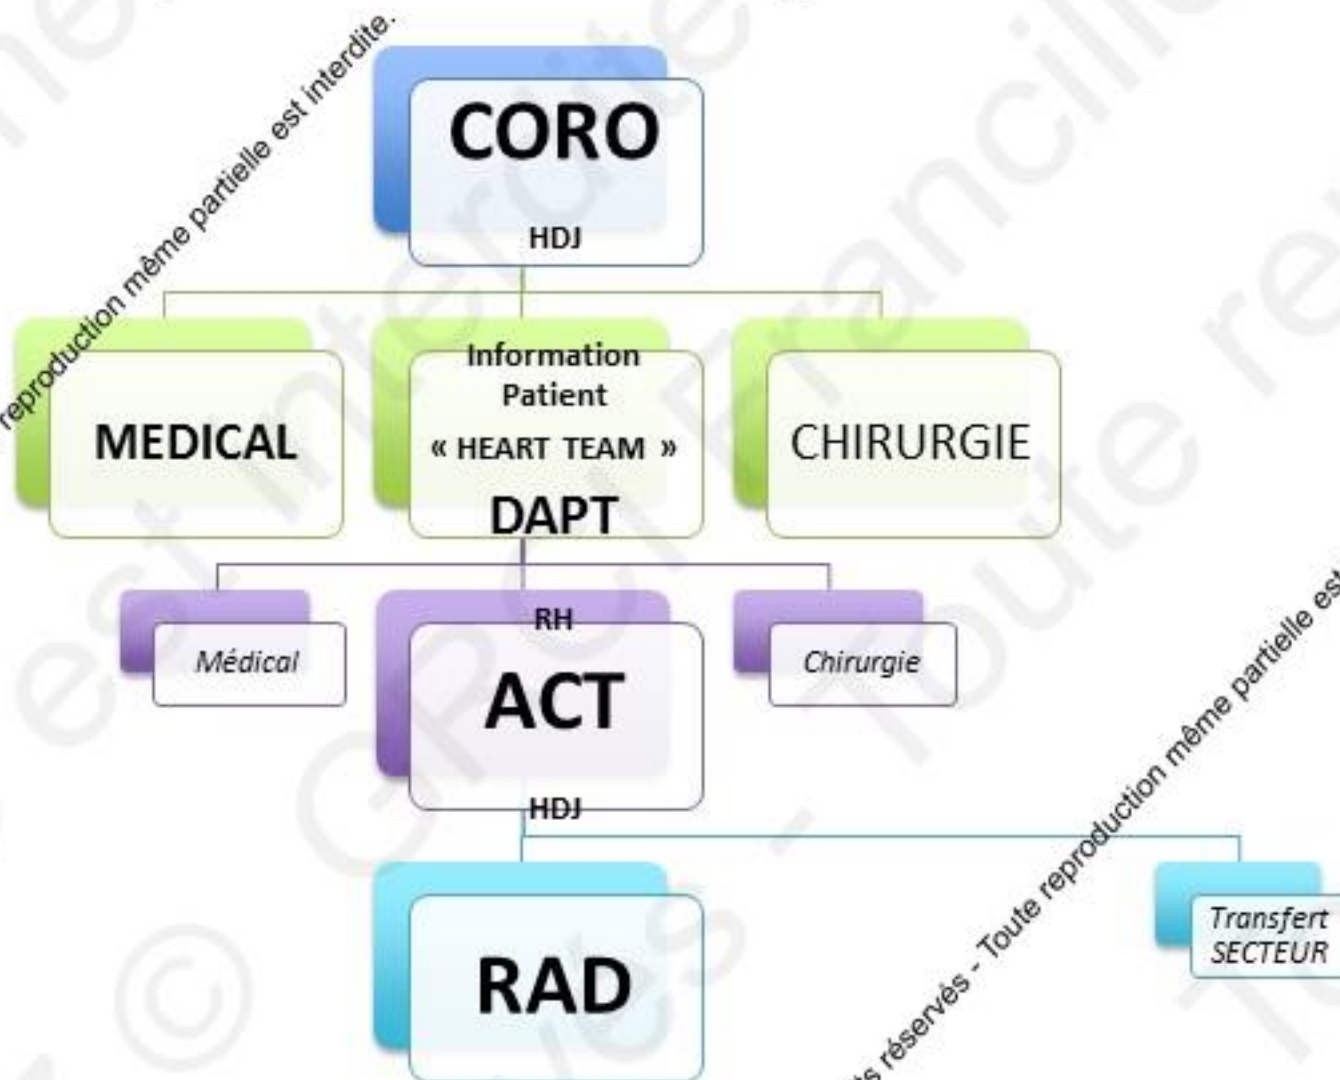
reproduction même partielle est interdite.

CORO
HDJ

MEDICAL

Information Patient « HEART TEAM » DAPT

CHIRURGIE

Médical

RH
ACT
HDJ

Chirurgie

RAD

Transfert SECTEUR

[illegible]s réservés - Toute reproduction même partielle est